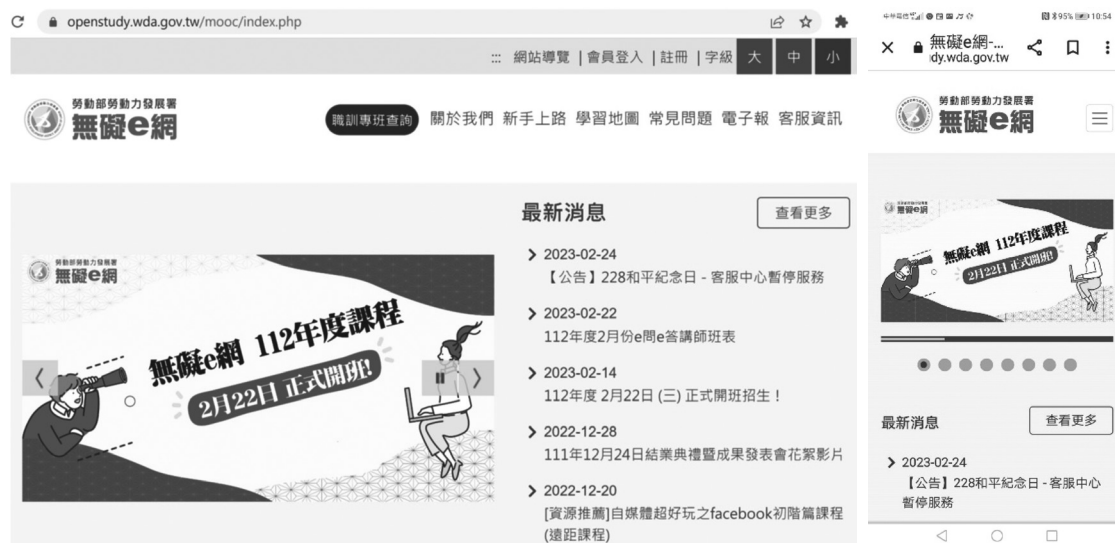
C openstudy.wda.gov.tw/mooc/index.php

::: 網站導覽 | 會員登入 | 註冊 | 字級 大 中 小

勞動部勞動力發展署
無礙e網

職訓專班查詢 關於我們 新手上路 學習地圖 常見問題 電子報 客服資訊

勞動部勞動力發展署
無礙e網

無礙e網 112年度課程
2月22日 正式開班!

最新消息

查看更多

2023-02-24
【公告】228和平紀念日 - 客服中心暫停服務

2023-02-22
112年度2月份e問e答講師班表

2023-02-14
112年度 2月22日 (三) 正式開班招生！

2022-12-28
111年12月24日結業典禮暨成果發表會花絮影片

2022-12-20
[資源推薦]自媒體超好玩之facebook初階篇課程(遠距課程)

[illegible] 95% 10:54

無礙e網-...
dy.wda.gov.tw

勞動部勞動力發展署
無礙e網

無礙e網
無礙e網 112年度課程
2月22日 正式開班!

最新消息

查看更多

2023-02-24
【公告】228和平紀念日 - 客服中心暫停服務